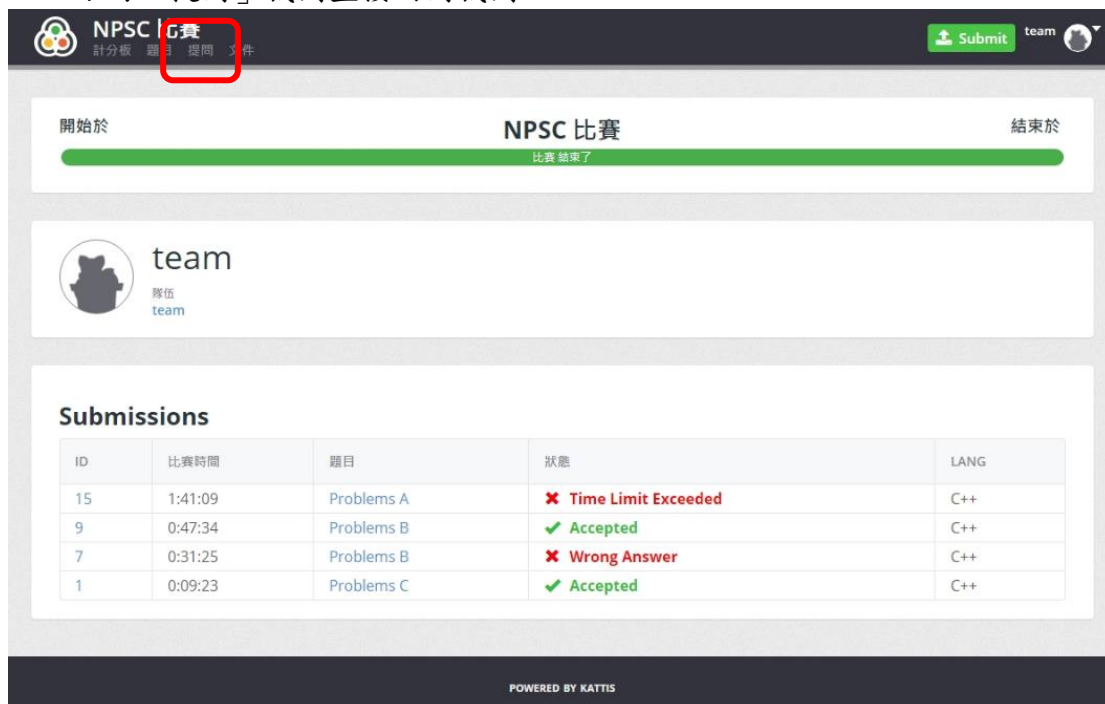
NPSC 比賽
計分板 題目 提問 文件

Submit team

開始於

NPSC 比賽

結束於

比賽 結束了

team
隊伍
team

Submissions

| ID | 比賽時間 | 題目 | 狀態 | LANG |
|---|---|---|---|---|
| 15 | 1:41:09 | Problems A | ✖ Time Limit Exceeded | C++ |
| 9 | 0:47:34 | Problems B | ✔ Accepted | C++ |
| 7 | 0:31:25 | Problems B | ✖ Wrong Answer | C++ |
| 1 | 0:09:23 | Problems C | ✔ Accepted | C++ |

POWERED BY KATTIS